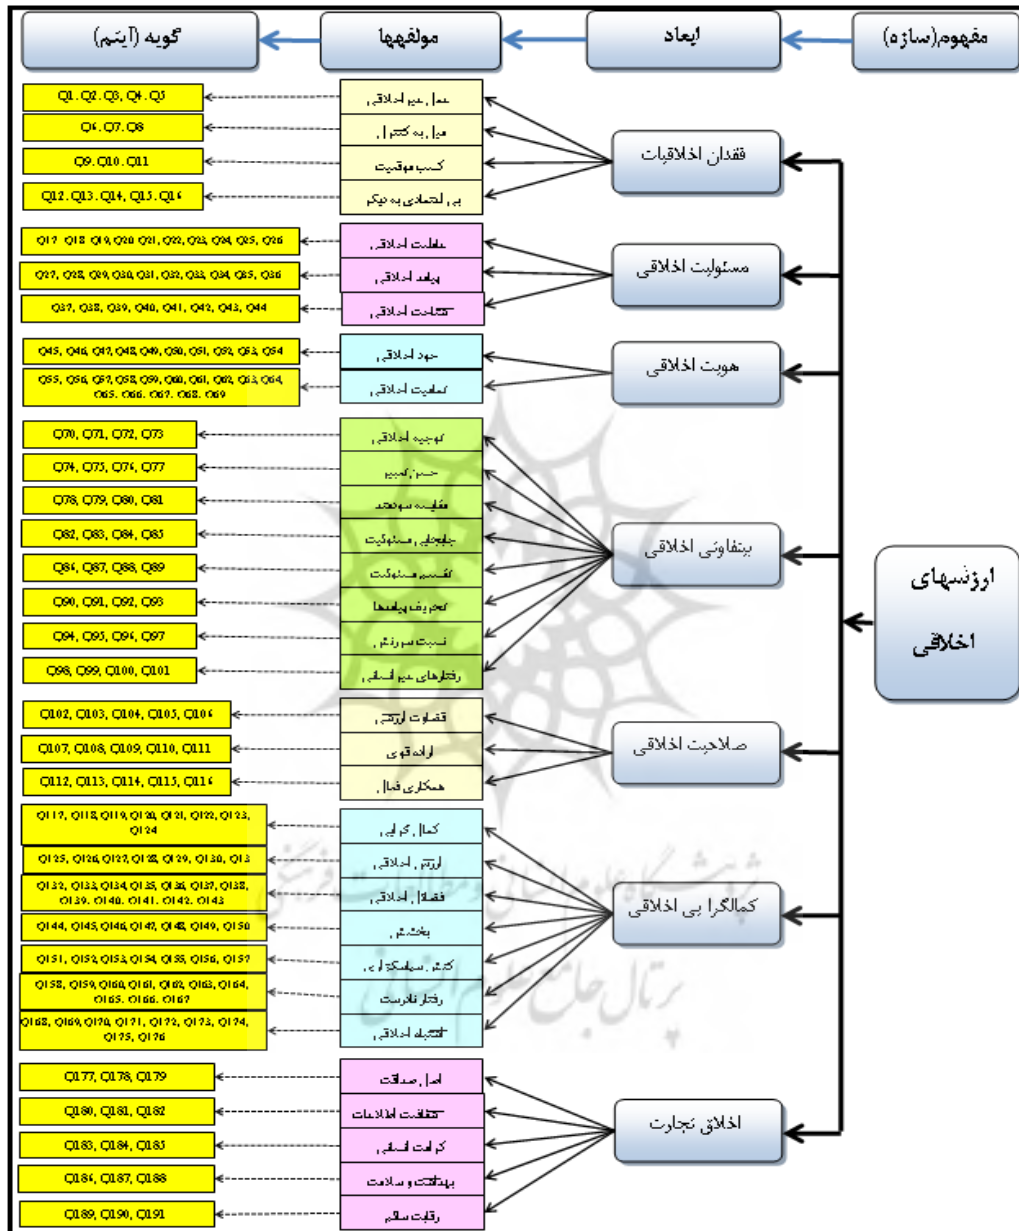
مفهوم(سازه)

ابعاد

مولفه‌ها

گویه (آیتم)

ارزشهای اخلاقی

فقدان اخلاقیات

عمل غیر اخلاقی — Q1، Q2، Q3، Q4، Q5

میل به کنترل — Q6، Q7، Q8

کسب موقعیت — Q9، Q10، Q11

بی اعتمادی به دیگر — Q12، Q13، Q14، Q15، Q16

مسئولیت اخلاقی

عاملیت اخلاقی — Q17، Q18، Q19، Q20، Q21، Q22، Q23، Q24، Q25، Q26

پیامد اخلاقی — Q27، Q28، Q29، Q30، Q31، Q32، Q33، Q34، Q35، Q36

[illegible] اخلاقی — Q37، Q38، Q39، Q40، Q41، Q42، Q43، Q44

هویت اخلاقی

خود اخلاقی — Q45، Q46، Q47، Q48، Q49، Q50، Q51، Q52، Q53، Q54

کمالیت اخلاقی — Q55، Q56، Q57، Q58، Q59، Q60، Q61، Q62، Q63، Q64، Q65، Q66، Q67، Q68، Q69

بیتفاوتی اخلاقی

توجیه اخلاقی — Q70، Q71، Q72، Q73

حسن تعبیر — Q74، Q75، Q76، Q77

مقایسه سودمند — Q78، Q79، Q80، Q81

جابجایی مسئولیت — Q82، Q83، Q84، Q85

تقسیم مسئولیت — Q86، Q87، Q88، Q89

تحریف پیامدها — Q90، Q91، Q92، Q93

نسبت سرزنش — Q94، Q95، Q96، Q97

رفتارهای غیر انسانی — Q98، Q99، Q100، Q101

صلاحیت اخلاقی

قضاوت ارزشی — Q102، Q103، Q104، Q105، Q106

اراده قوی — Q107، Q108، Q109، Q110، Q111

همکاری فعال — Q112، Q113، Q114، Q115، Q116

کمالگرایی اخلاقی

کمال گرایی — Q117، Q118، Q119، Q120، Q121، Q122، Q123، Q124

ارزش اخلاقی — Q125، Q126، Q127، Q128، Q129، Q130، Q131

فضائل اخلاقی — Q132، Q133، Q134، Q135، Q136، Q137، Q138، Q139، Q140، Q141، Q142، Q143

بخشش — Q144، Q145، Q146، Q147، Q148، Q149، Q150

کنش سیاسگزاری — Q151، Q152، Q153، Q154، Q155، Q156، Q157

رفتار نادرست — Q158، Q159، Q160، Q161، Q162، Q163، Q164، Q165، Q166، Q167

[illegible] اخلاقی — Q168، Q169، Q170، Q171، Q172، Q173، Q174، Q175، Q176

اخلاق تجارت

اصل صداقت — Q177، Q178، Q179

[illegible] اطلاعات — Q180، Q181، Q182

کرامت انسانی — Q183، Q184، Q185

بهداشت و سلامت — Q186، Q187، Q188

رقابت سالم — Q189، Q190، Q191